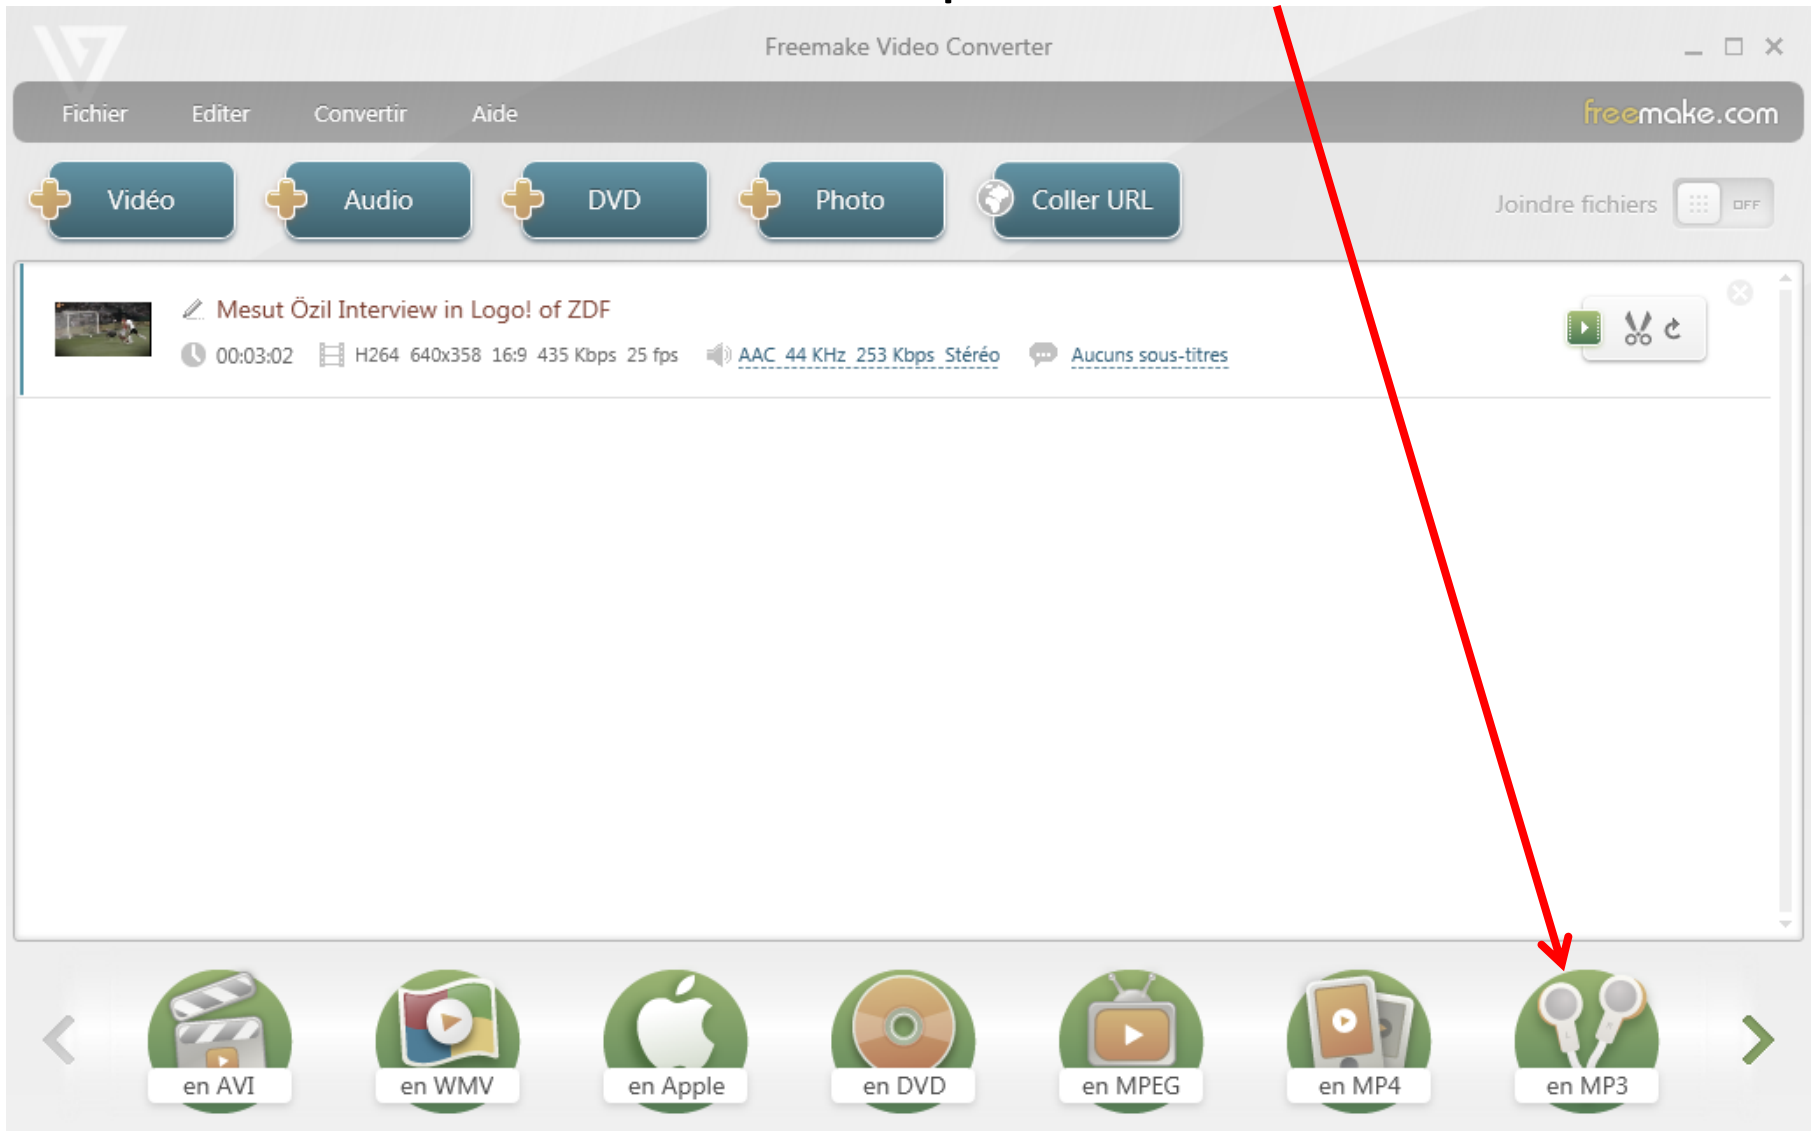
Freemake Video Converter

Fichier Editer Convertir Aide

freemake.com

Vidéo Audio DVD Photo Coller URL

Joindre fichiers OFF

Mesut Özil Interview in Logo! of ZDF

00:03:02 H264 640x358 16:9 435 Kbps 25 fps AAC 44 KHz 253 Kbps Stéréo Aucuns sous-titres

en AVI en WMV en Apple en DVD en MPEG en MP4 en MP3